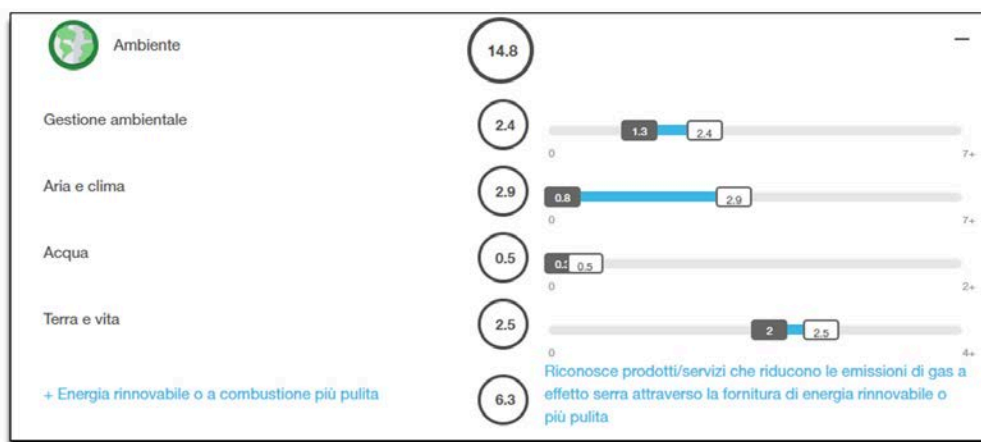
Ambiente

14.8

—

Gestione ambientale

2.4

1.3 2.4

0 7+

Aria e clima

2.9

0.8 2.9

0 7+

Acqua

0.5

0.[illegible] 0.5

0 2+

Terra e vita

2.5

2 2.5

0 4+

+ Energia rinnovabile o a combustione più pulita

6.3

Riconosce prodotti/servizi che riducono le emissioni di gas a effetto serra attraverso la fornitura di energia rinnovabile o più pulita